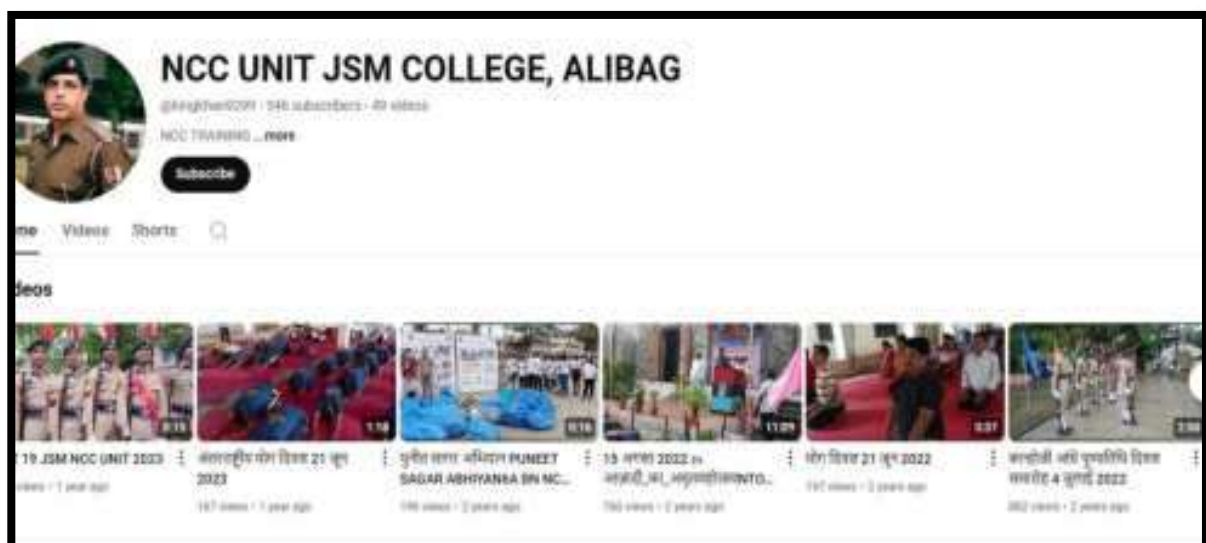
NCC UNIT JSM COLLEGE, ALIBAG

@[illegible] · 546 subscribers · 49 videos

NCC TRAINING ...more

Subscribe

me Videos Shorts

deos

0:15 1:18 0:16 11:09 0:07 2:30

19 JSM NCC UNIT 2023
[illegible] views · 1 year ago

आंतरराष्ट्रीय योग दिवस 21 जून 2023
167 views · 1 year ago

पुनीत सागर अभियान PUNEET SAGAR ABHIYANKA BN NC...
196 views · 2 years ago

15 अगस्त 2022 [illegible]
760 views · 2 years ago

योग दिवस 21 जून 2022
197 views · 2 years ago

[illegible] 4 जुलाई 2022
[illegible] views · 2 years ago